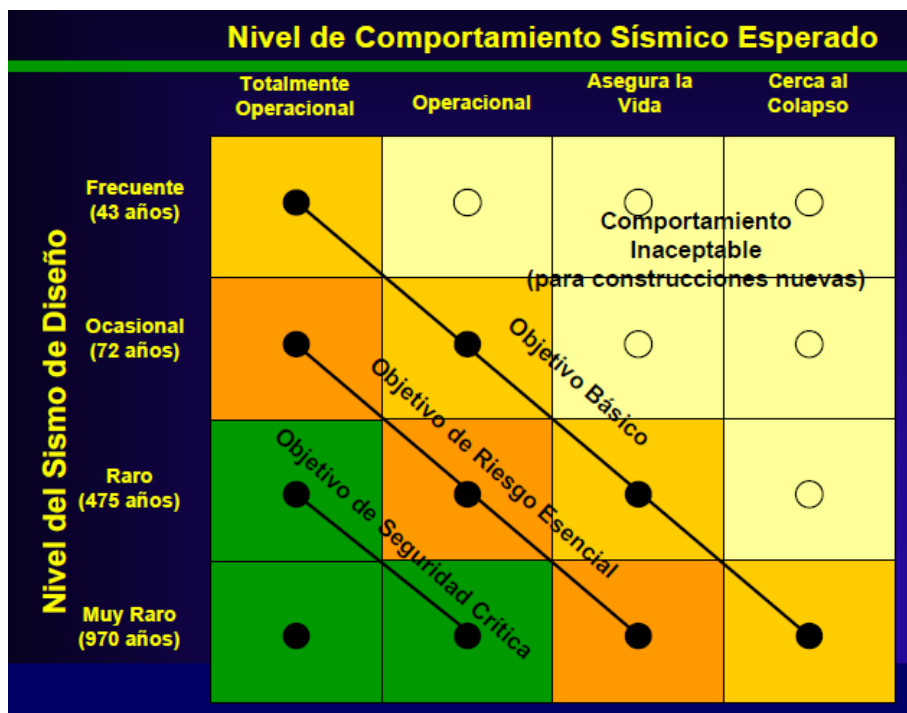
Nivel de Comportamiento Sísmico Esperado

Nivel del Sismo de Diseño

| | Totalmente Operacional | Operacional | Asegura la Vida | Cerca al Colapso |
|---|---|---|---|---|
| Frecuente (43 años) | | | | |
| Ocasional (72 años) | | | | |
| Raro (475 años) | | | | |
| Muy Raro (970 años) | | | | |

Comportamiento Inaceptable (para construcciones nuevas)

Objetivo Básico

Objetivo de Riesgo Esencial

Objetivo de Seguridad Crítica